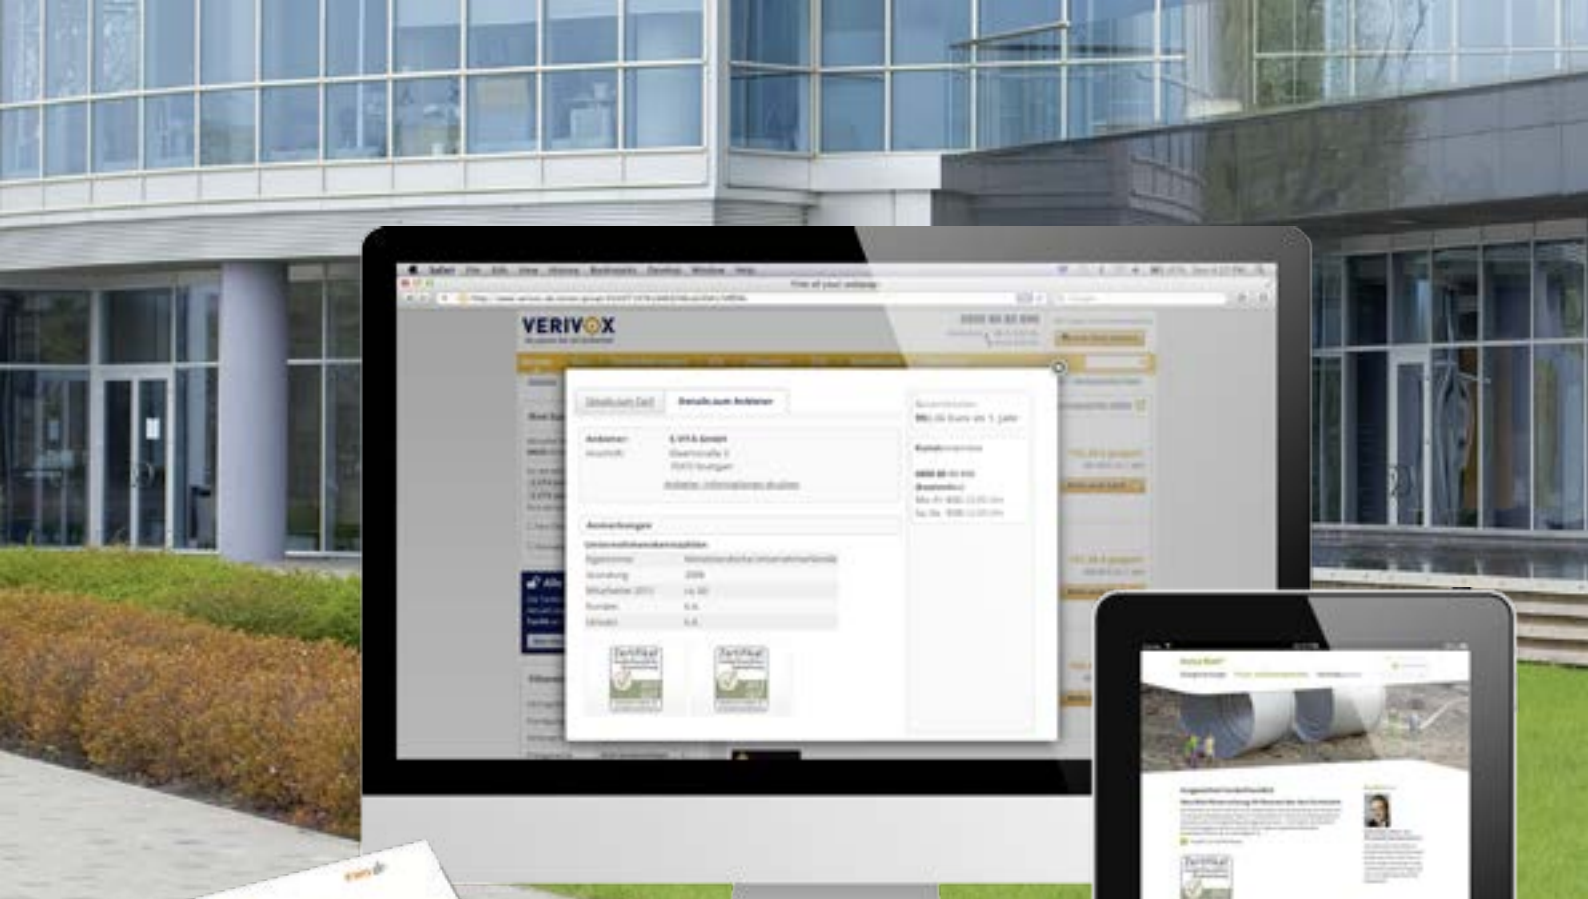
Safari File Edit View History Bookmarks Develop Window Help

VERIVOX

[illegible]

Details zum Tarif

Details zum Anbieter

Anbieter: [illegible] GmbH

Anschrift: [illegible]

Anbieter-Informationen drucken

Anmerkungen

Unternehmenskennzahlen

Zertifikat

Zertifikat

Zertifikat